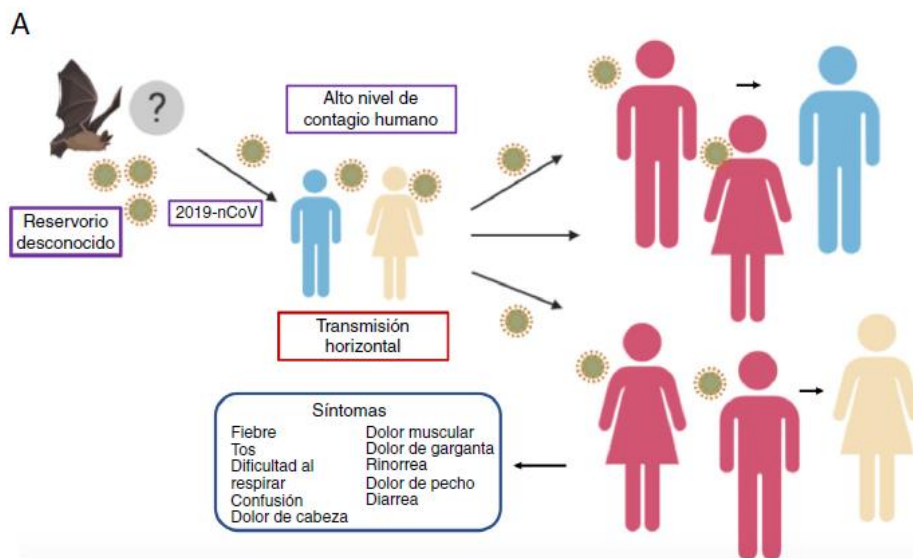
A

?

Reservorio desconocido

2019-nCoV

Alto nivel de contagio humano

Transmisión horizontal

Síntomas

Fiebre
Tos
Dificultad al respirar
Confusión
Dolor de cabeza

Dolor muscular
Dolor de garganta
Rinorrea
Dolor de pecho
Diarrea